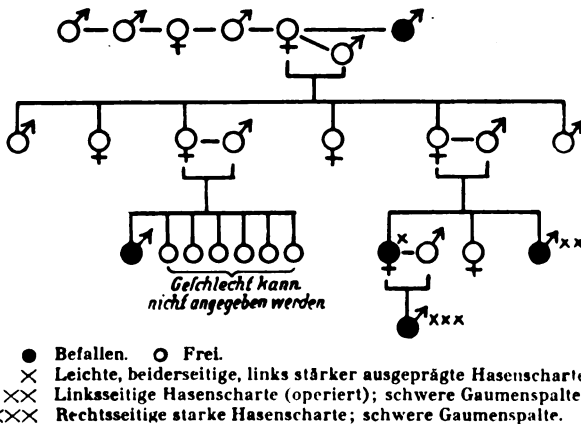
♂—♂—♀—♂—♀—♂ ●♂

♂ ♀ ♀—♂ ♀ ♀—♂ ♂

●♂ ○○○○○○ ●♂ˣ—♂ ♀ ●♂ˣˣ

Geschlecht kann nicht angegeben werden

●♂ˣˣˣ

● Befallen. ○ Frei.
× Leichte, beiderseitige, links stärker ausgeprägte Hasenscharte
×× Linksseitige Hasenscharte (operiert); schwere Gaumenspalte
××× Rechtsseitige starke Hasenscharte; schwere Gaumenspalte.